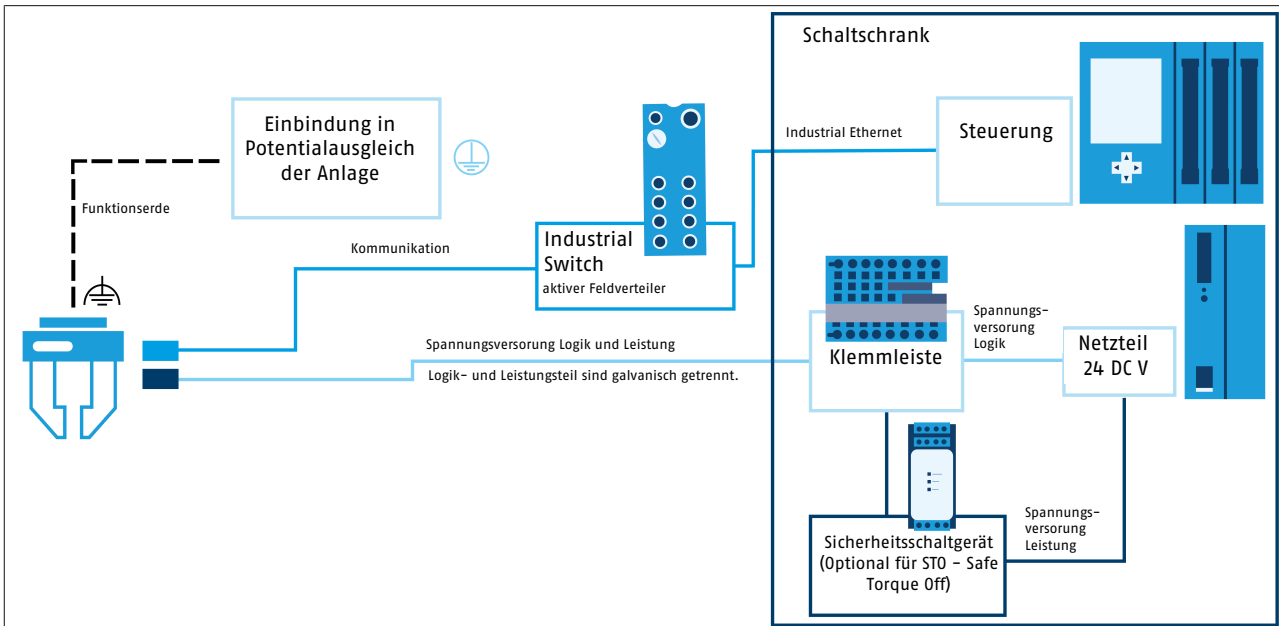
Schaltschrank

Einbindung in Potentialausgleich der Anlage

Funktionserde

Industrial Ethernet

Steuerung

Kommunikation

Industrial Switch

aktiver Feldverteiler

Spannungsversorgung Logik

Klemmleiste

Netzteil 24 DC V

Spannungsversorgung Logik und Leistung

Logik- und Leistungsteil sind galvanisch getrennt.

Spannungsversorgung Leistung

Sicherheitsschaltgerät (Optional für STO - Safe Torque Off)